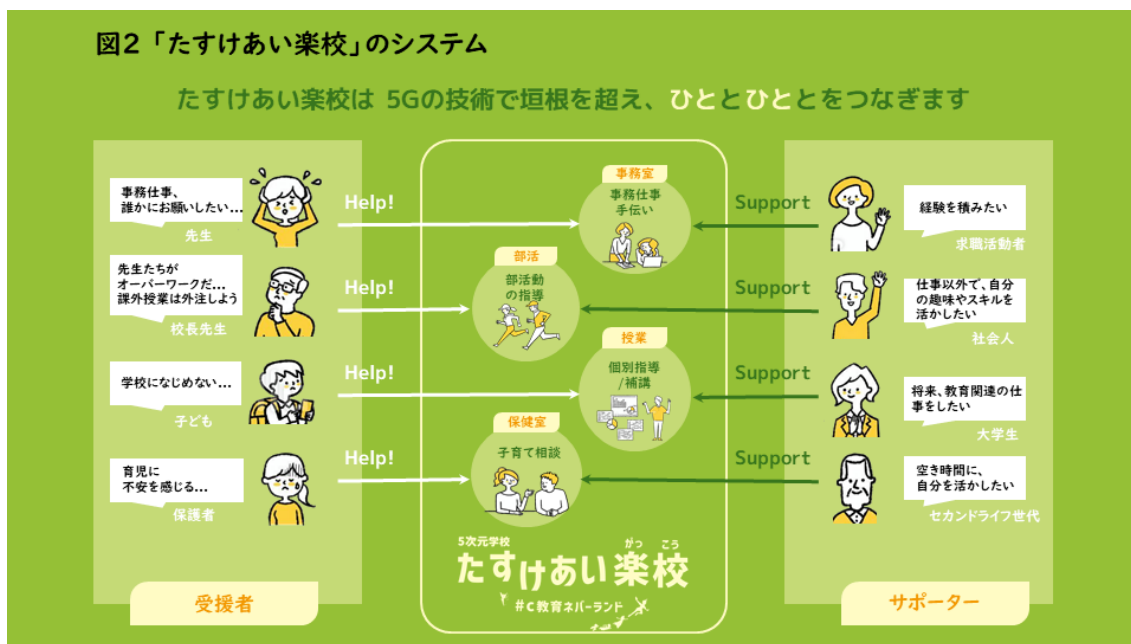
図2「たすけあい楽校」のシステム

たすけあい楽校は 5Gの技術で垣根を超え、ひととひととをつなぎます

事務仕事、誰かにお願いしたい…
先生

Help!

先生たちがオーバーワークだ…課外授業は外注しよう
校長先生

Help!

学校になじめない…
子ども

Help!

育児に不安を感じる…
保護者

Help!

受援者

事務室
事務仕事手伝い

部活
部活動の指導

授業
個別指導/補講

保健室
子育て相談

5次元学校
たすけあい楽校
がっこう
#C教育ネバーランド

Support
経験を積みたい
求職活動者

Support
仕事以外で、自分の趣味やスキルを活かしたい
社会人

Support
将来、教育関連の仕事をしたい
大学生

Support
空き時間に、自分を活かしたい
セカンドライフ世代

サポーター